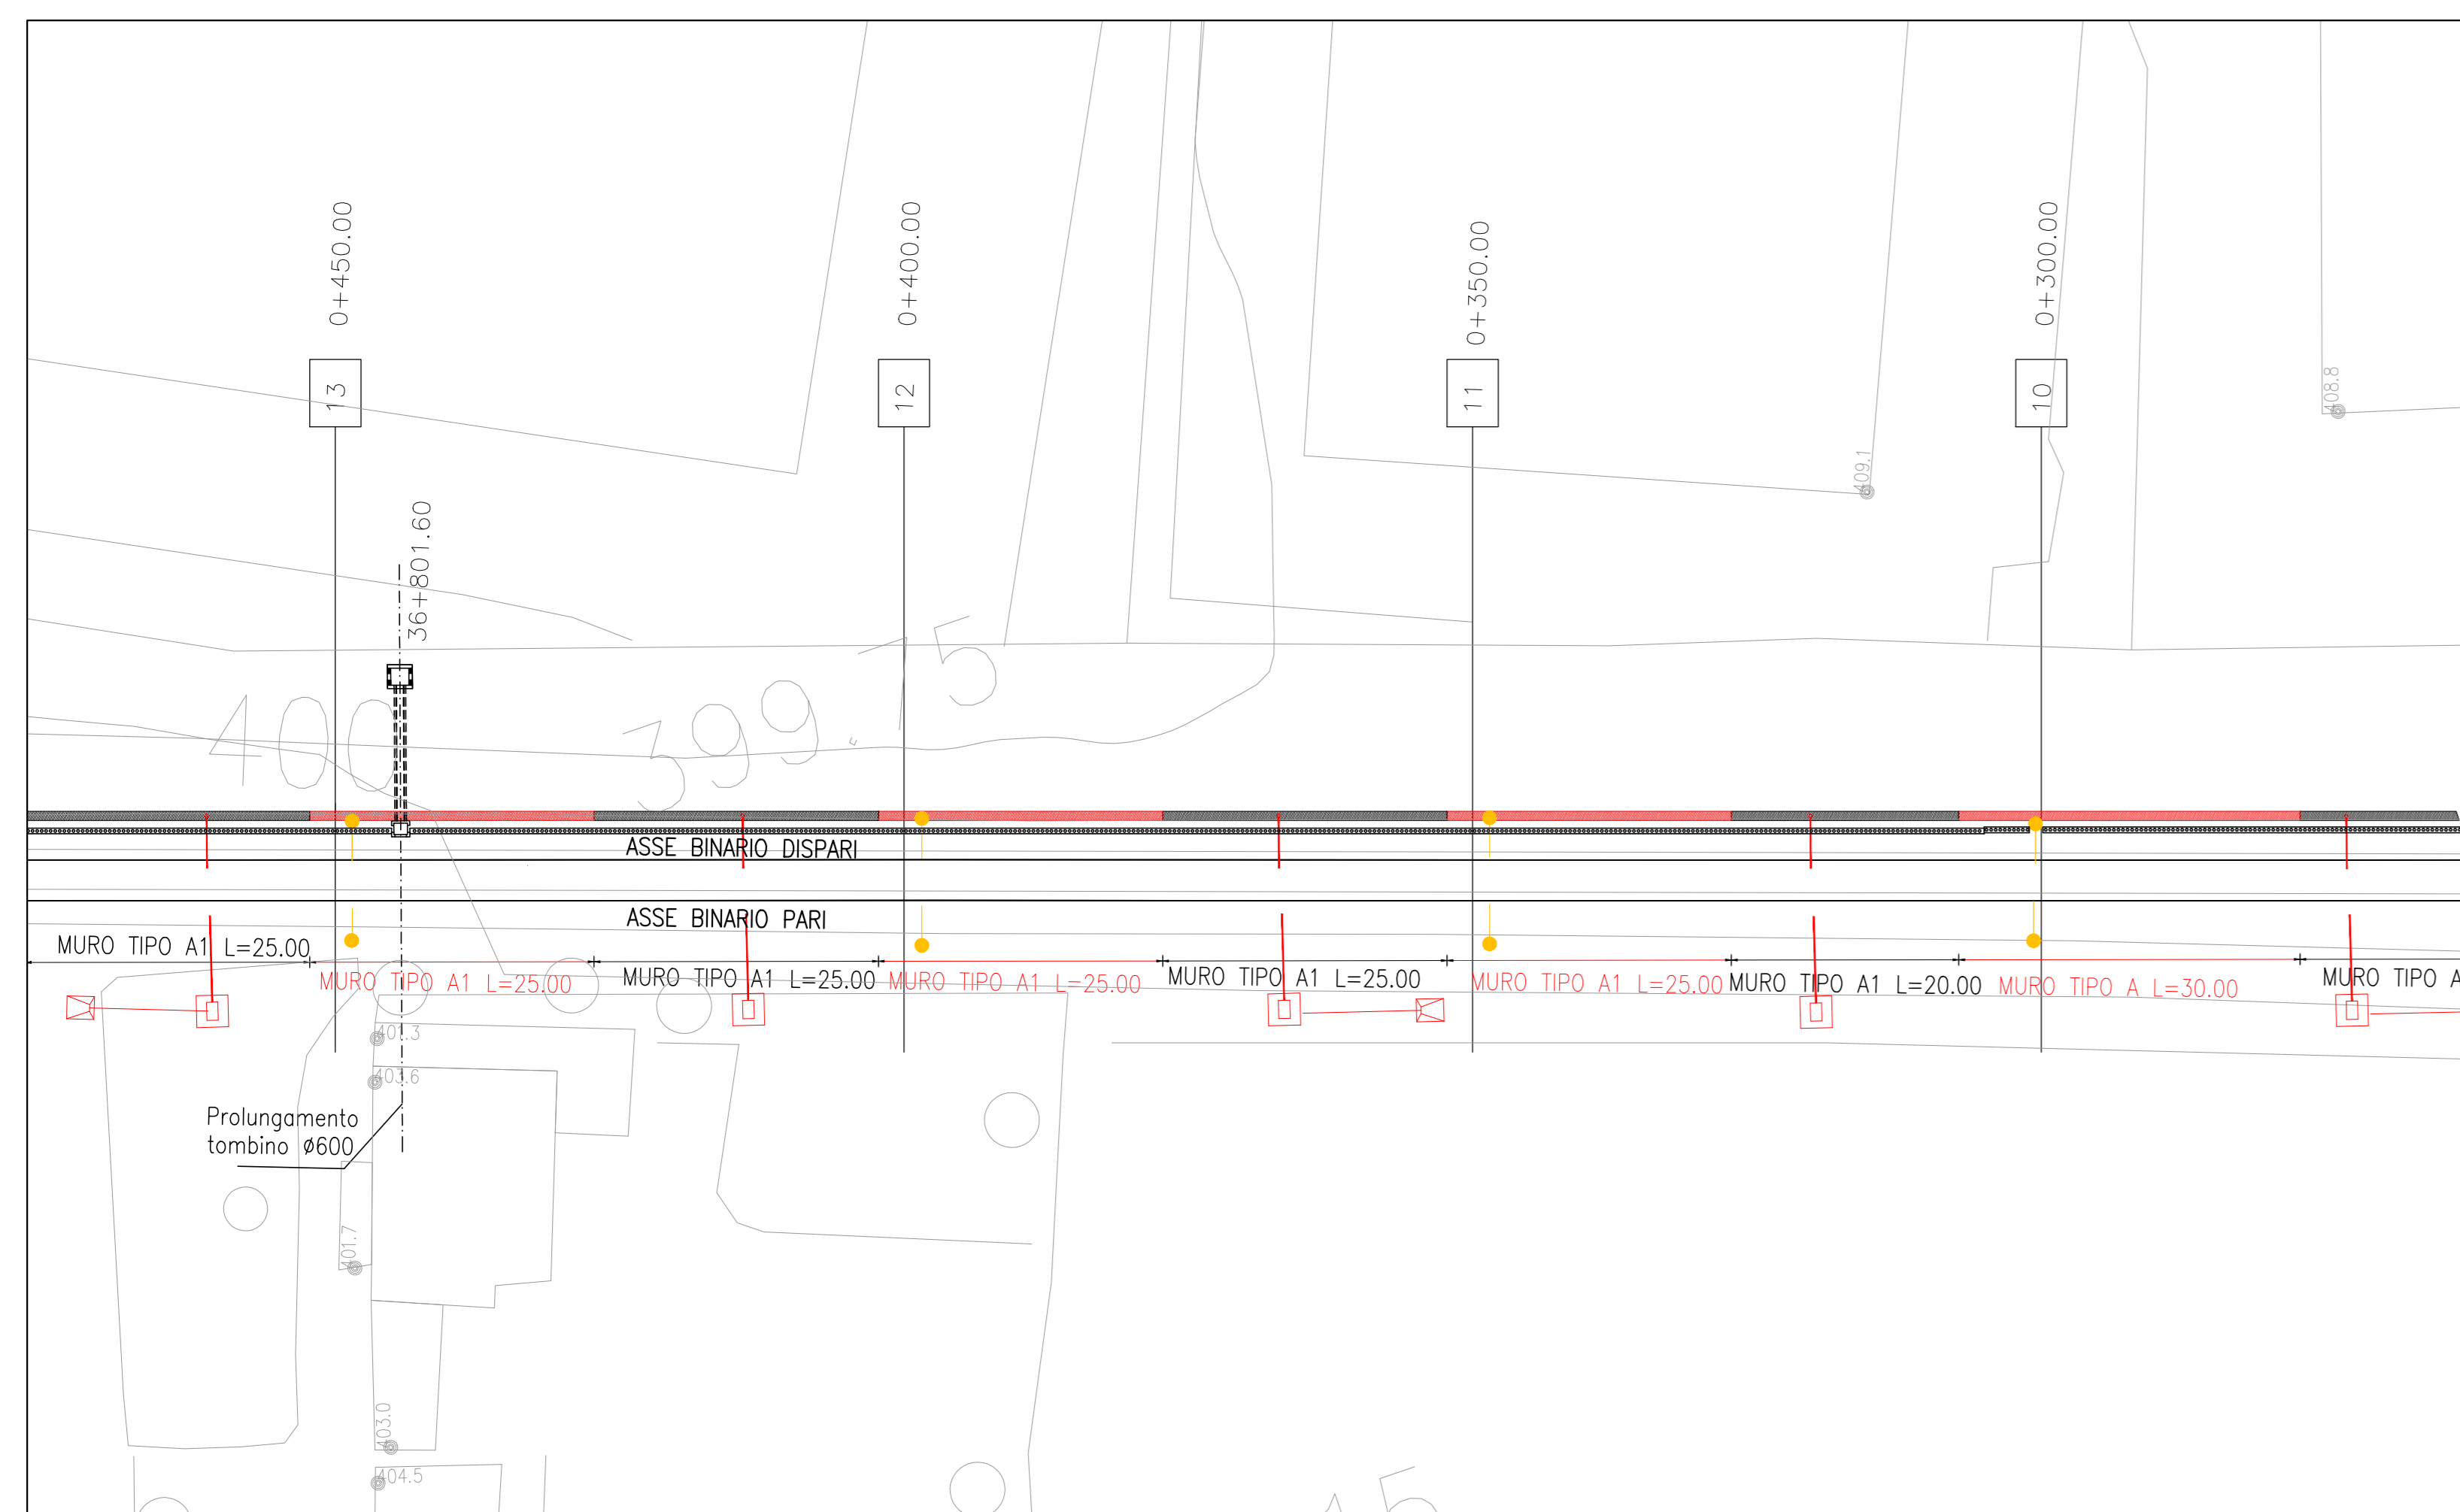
0+450.00
13
0+400.00
12
0+350.00
11
0+300.00
10
408.8
409.1
36+801.60
400
399.75
ASSE BINARIO DISPARI
ASSE BINARIO PARI
MURO TIPO A1 L=25.00
MURO TIPO A1 L=25.00
MURO TIPO A1 L=25.00
MURO TIPO A1 L=25.00
MURO TIPO A1 L=25.00
MURO TIPO A1 L=25.00
MURO TIPO A1 L=20.00
MURO TIPO A L=30.00
MURO TIPO A
401.3
403.6
Prolungamento tombino ø600
401.7
403.0
404.5